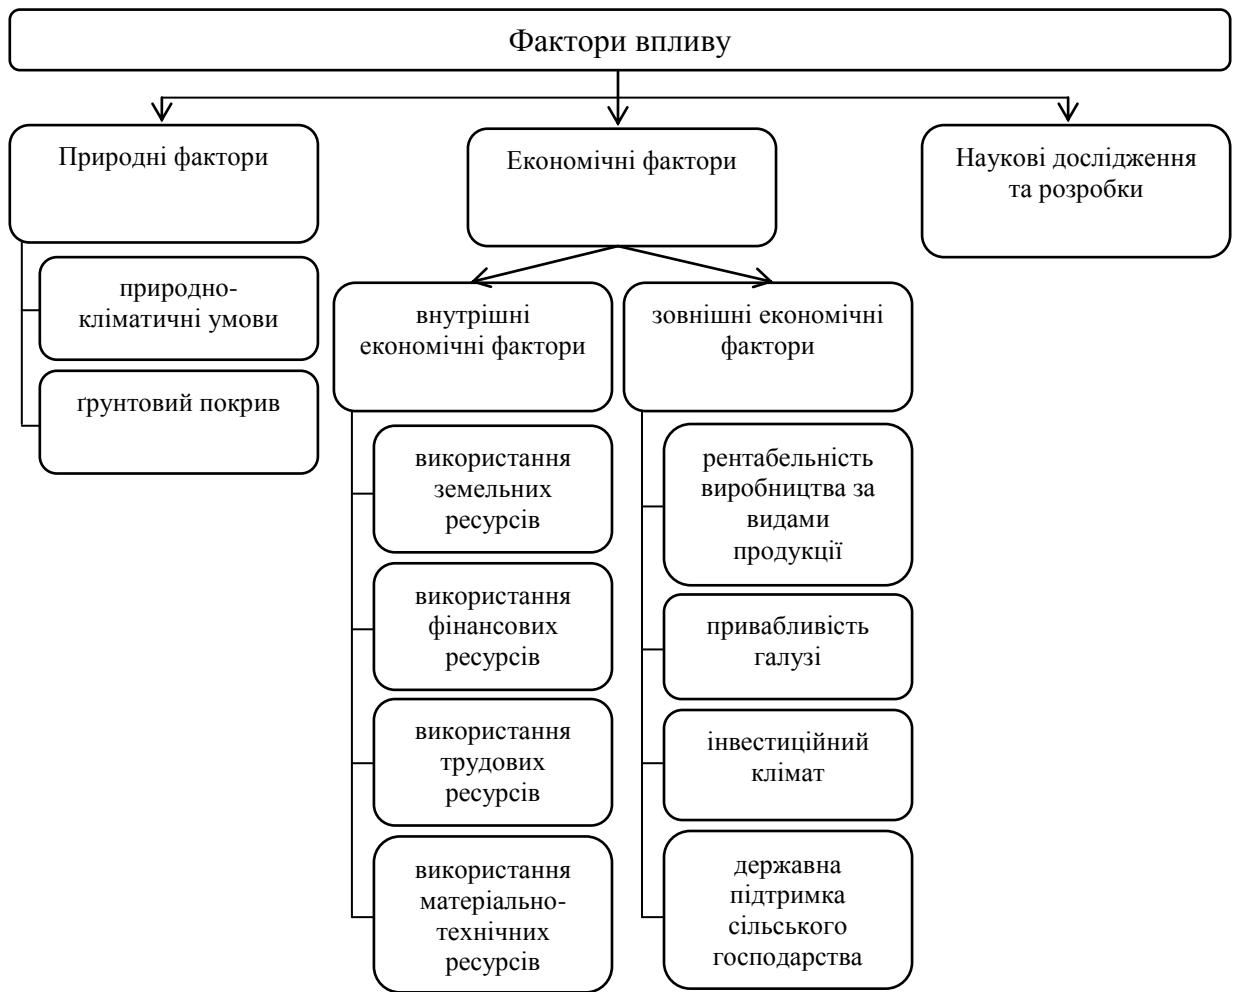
Фактори впливу

Природні фактори

природно-кліматичні умови

ґрунтовий покрив

Економічні фактори

внутрішні економічні фактори

використання земельних ресурсів

використання фінансових ресурсів

використання трудових ресурсів

використання матеріально-технічних ресурсів

зовнішні економічні фактори

рентабельність виробництва за видами продукції

привабливість галузі

інвестиційний клімат

державна підтримка сільського господарства

Наукові дослідження та розробки